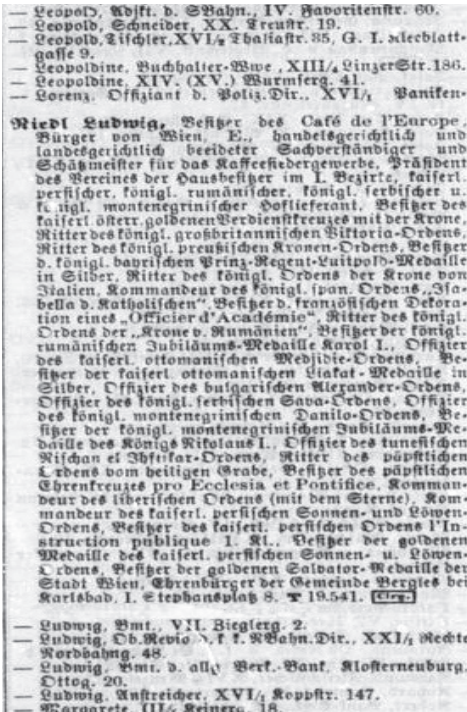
— Leopold, Adjkt. d. SBahn., IV. Favoritenstr. 60.
— Leopold, Schneider, XX. Kreuztr. 19.
— Leopold, Tischler, XVI/₂ Thaliastr. 35, G. I. Alecbiattgasse 9.
— Leopoldine, Buchhalter-Wwe, XIII/₂ Linzerstr. 186.
— Leopoldine, XIV. (XV.) Wurmserg. 41.
— Lorenz, Offiziant d. Poliz.-Dir., XVI/₂ Panikengasse

Riedl Ludwig, Besitzer des Cafés de l'Europe, Bürger von Wien, E., handelsgerichtlich und landesgerichtlich beeideter Sachverständiger und Schätzmeister für das Kaffeesiedergewerbe, Präsident des Vereines der Hausbesitzer im I. Bezirke, kaiserl. persischer, königl. rumänischer, königl. serbischer u. königl. montenegrinischer Hoflieferant, Besitzer des kaiserl. österr. goldenen Verdienstkreuzes mit der Krone, Ritter des königl. großbritannischen Viktoria-Ordens, Ritter des königl. preußischen Kronen-Ordens, Besitzer d. königl. bayrischen Prinz-Regent-Luitpold-Medaille in Silber, Ritter des königl. Ordens der Krone von Italien, Kommandeur des königl. span. Ordens „Isabella d. Katholischen", Besitzer d. französischen Dekoration eines „Officier d'Académie", Ritter des königl. Ordens der „Krone v. Rumänien", Besitzer der königl. rumänischen Jubiläums-Medaille Karol I., Offizier des kaiserl. ottomanischen Medjidie-Ordens, Besitzer der kaiserl. ottomanischen Liakat-Medaille in Silber, Offizier des bulgarischen Alexander-Ordens, Offizier des königl. serbischen Sava-Ordens, Offizier des königl. montenegrinischen Danilo-Ordens, Besitzer der königl. montenegrinischen Jubiläums-Medaille des Königs Nikolaus I., Offizier des tunesischen Nischan el Iftikar-Ordens, Ritter des päpstlichen Ordens vom heiligen Grabe, Besitzer des päpstlichen Ehrenkreuzes pro Ecclesia et Pontifice, Kommandeur des liberischen Ordens (mit dem Sterne), Kommandeur des kaiserl. persischen Sonnen- und Löwen-Ordens, Besitzer des kaiserl. persischen Ordens l'Instruction publique 1. Kl., Besitzer der goldenen Medaille des kaiserl. persischen Sonnen- u. Löwen-Ordens, Besitzer der goldenen Salvator-Medaille der Stadt Wien, Ehrenbürger der Gemeinde Bergles bei Karlsbad, I. Stephansplatz 8. ☎ 19.541. [Eing.]

— Ludwig, Bmt., VII. Sieglerg. 2.
— Ludwig, Ob.-Revid. d. k. k. NBahn.-Dir., XXI/₂ Rechte Nordbahng. 48.
— Ludwig, Bmt. d. allg. Verk.-Bank, Klosterneuburg, Ottog. 20.
— Ludwig, Anstreicher, XVI/₂ Koppstr. 147.
— Margarete, III/₄ Krinerg. 18.